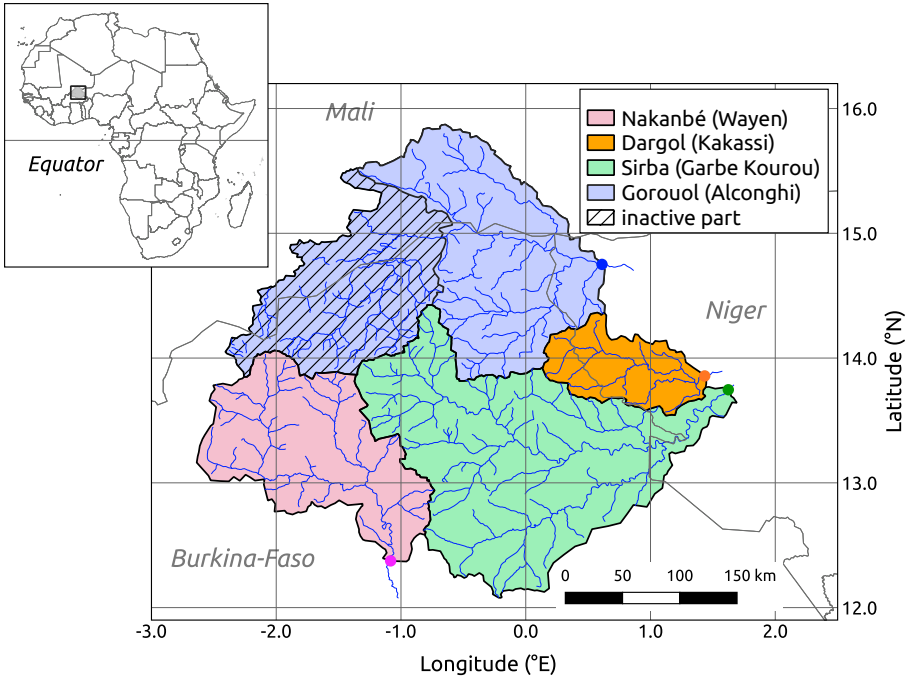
Equator

Mali

Niger

Burkina-Faso

Nakanbé (Wayen)
Dargol (Kakassi)
Sirba (Garbe Kourou)
Gorouol (Alconghi)
inactive part

0 50 100 150 km

16.0
15.0
14.0
13.0
12.0

Latitude (°N)

-3.0 -2.0 -1.0 0.0 1.0 2.0

Longitude (°E)